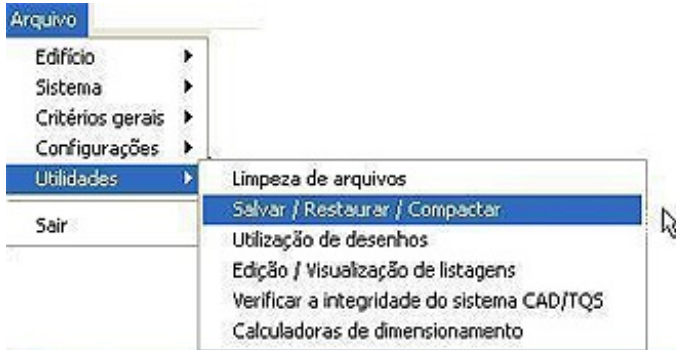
Arquivo

Edifício
Sistema
Critérios gerais
Configurações
Utilidades

Sair

Limpeza de arquivos
Salvar / Restaurar / Compactar
Utilização de desenhos
Edição / Visualização de listagens
Verificar a integridade do sistema CAD/TQS
Calculadoras de dimensionamento